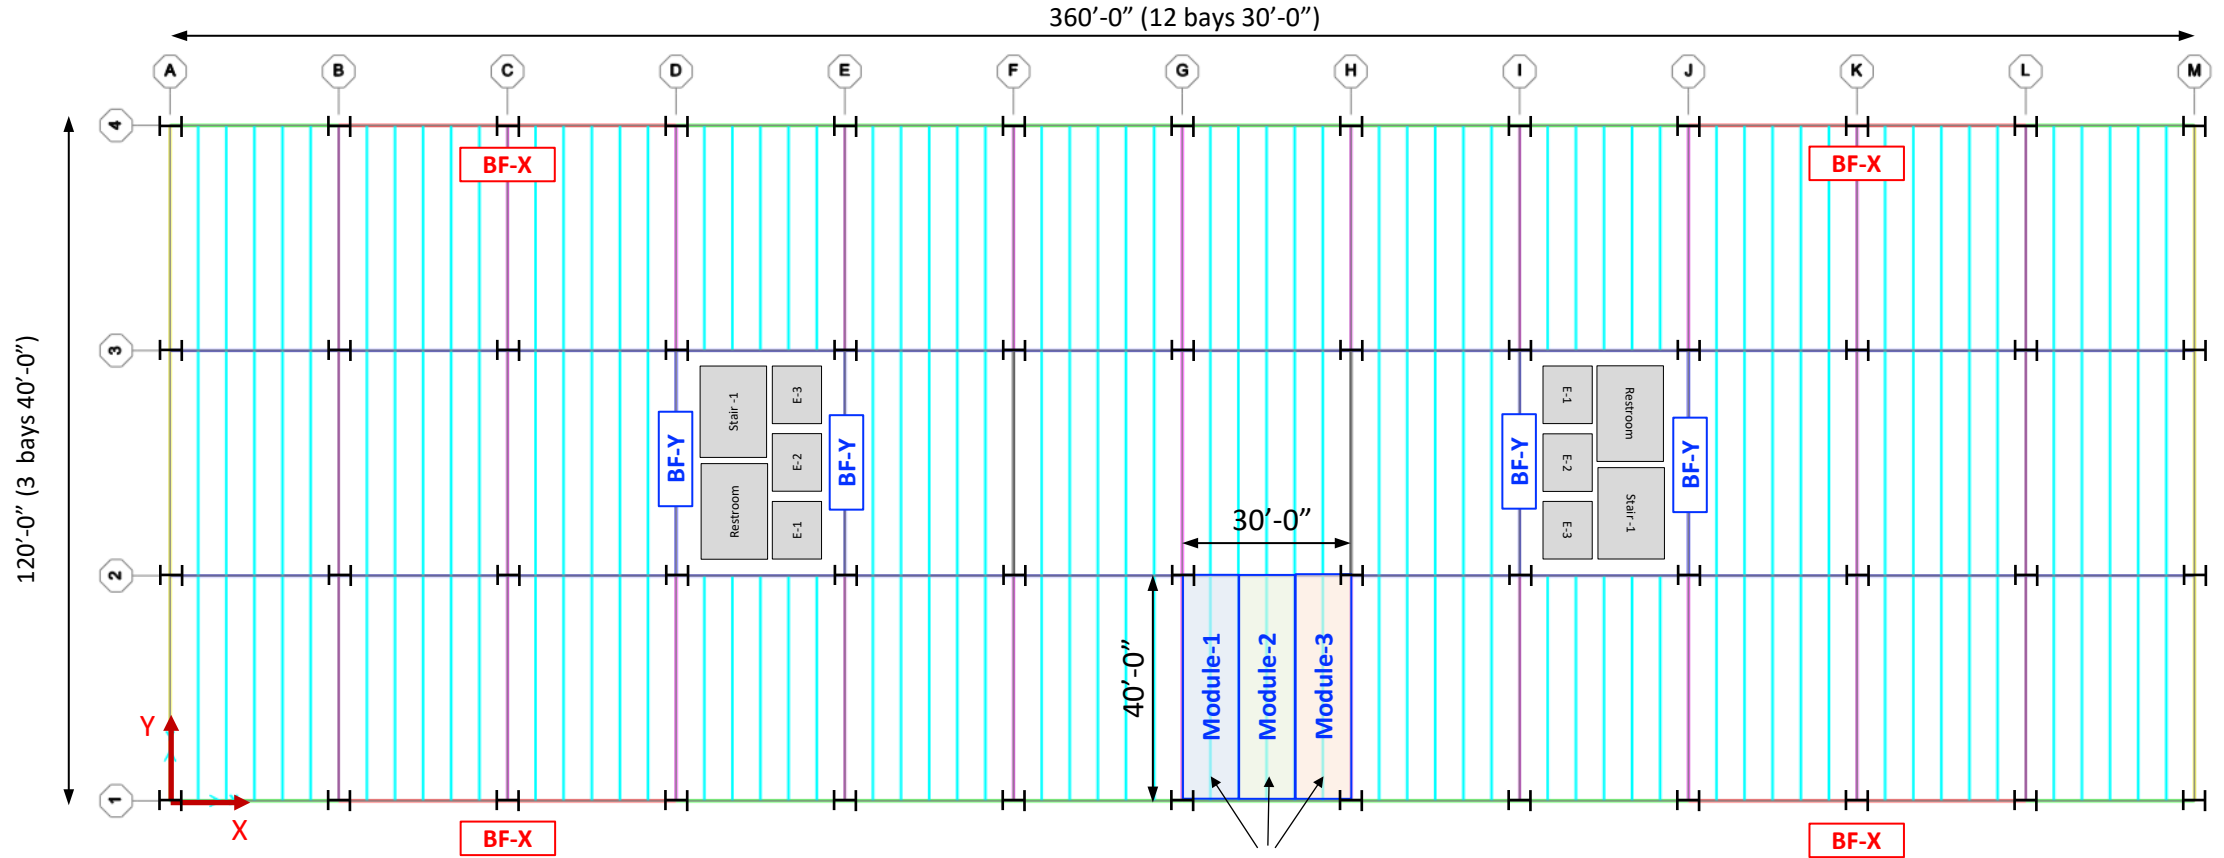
360’-0” (12 bays 30’-0”)

A B C D E F G H I J K L M

4 3 2 1

120’-0” (3 bays 40’-0”)

BF-X

BF-X

Stair -1

E-3

E-2

Restroom

E-1

BF-Y

BF-Y

E-1

Restroom

E-2

E-3

Stair -1

BF-Y

BF-Y

30’-0”

40’-0”

Module-1

Module-2

Module-3

Y

X

BF-X

BF-X